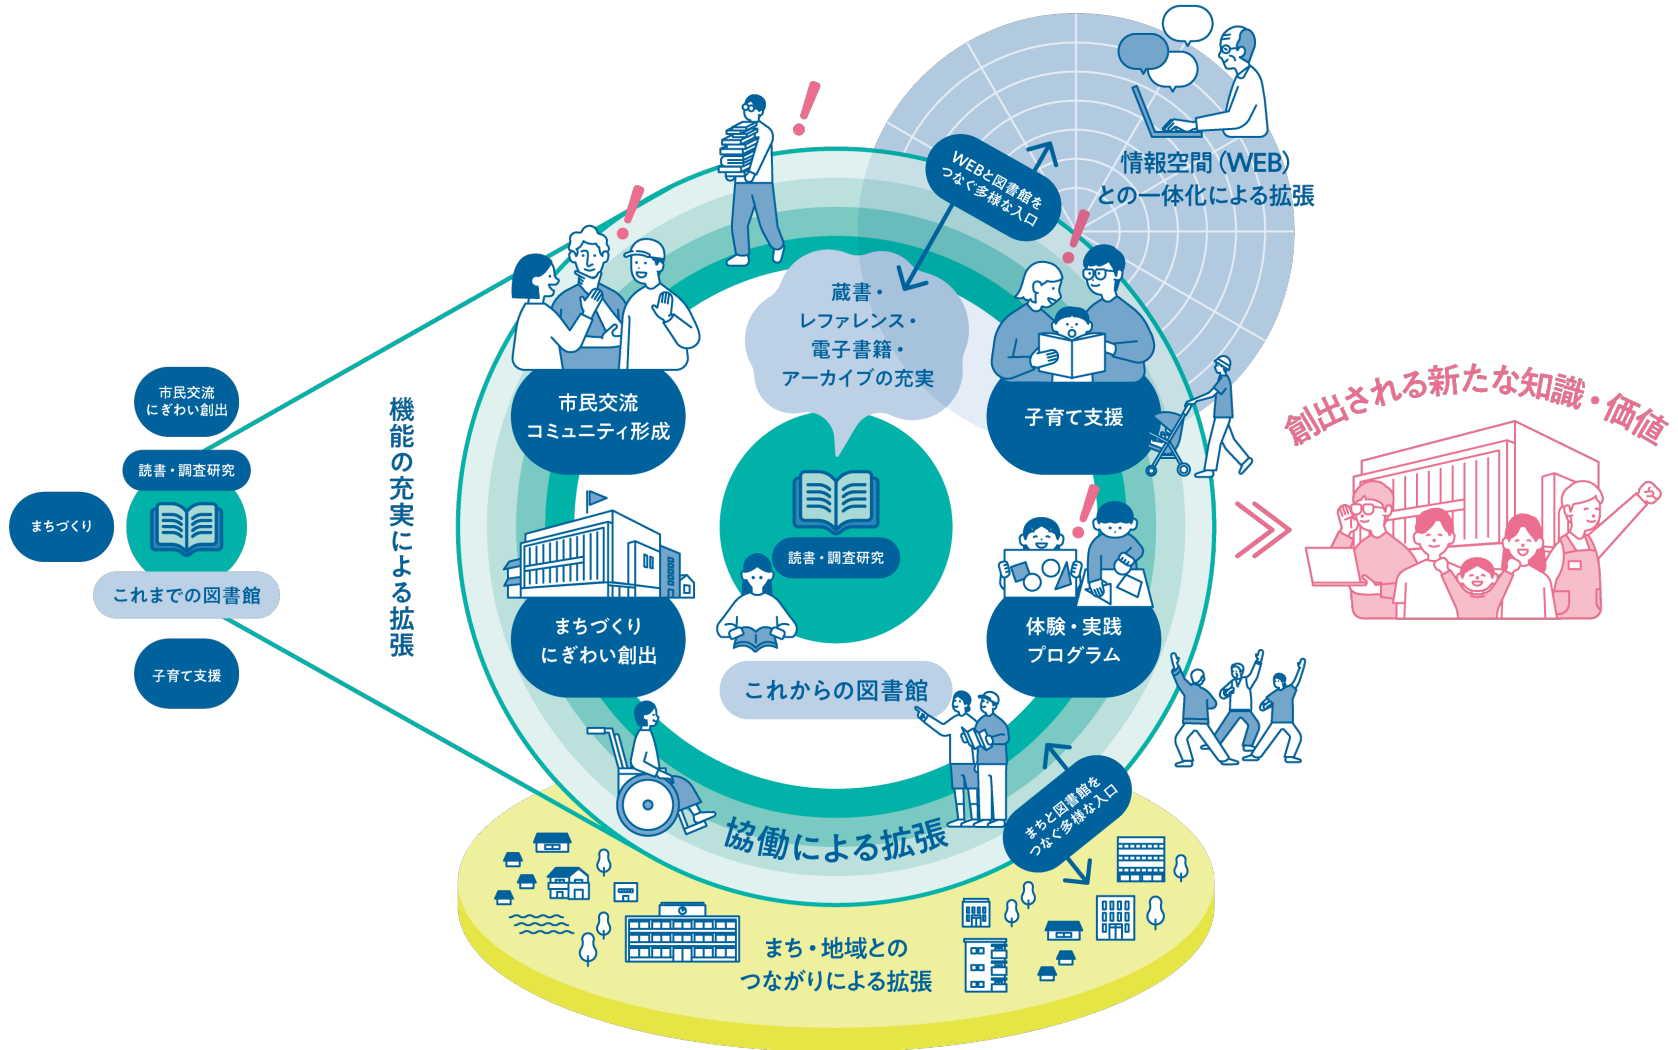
市民交流
にぎわい創出

読書・調査研究

まちづくり

これまでの図書館

子育て支援

機能の充実による拡張

WEBと図書館を
つなぐ多様な入口

情報空間（WEB）
との一体化による拡張

蔵書・
レファレンス・
電子書籍・
アーカイブの充実

市民交流
コミュニティ形成

子育て支援

読書・調査研究

まちづくり
にぎわい創出

体験・実践
プログラム

これからの図書館

創出される新たな知識・価値

協働による拡張

まちと図書館を
つなぐ多様な入口

まち・地域との
つながりによる拡張